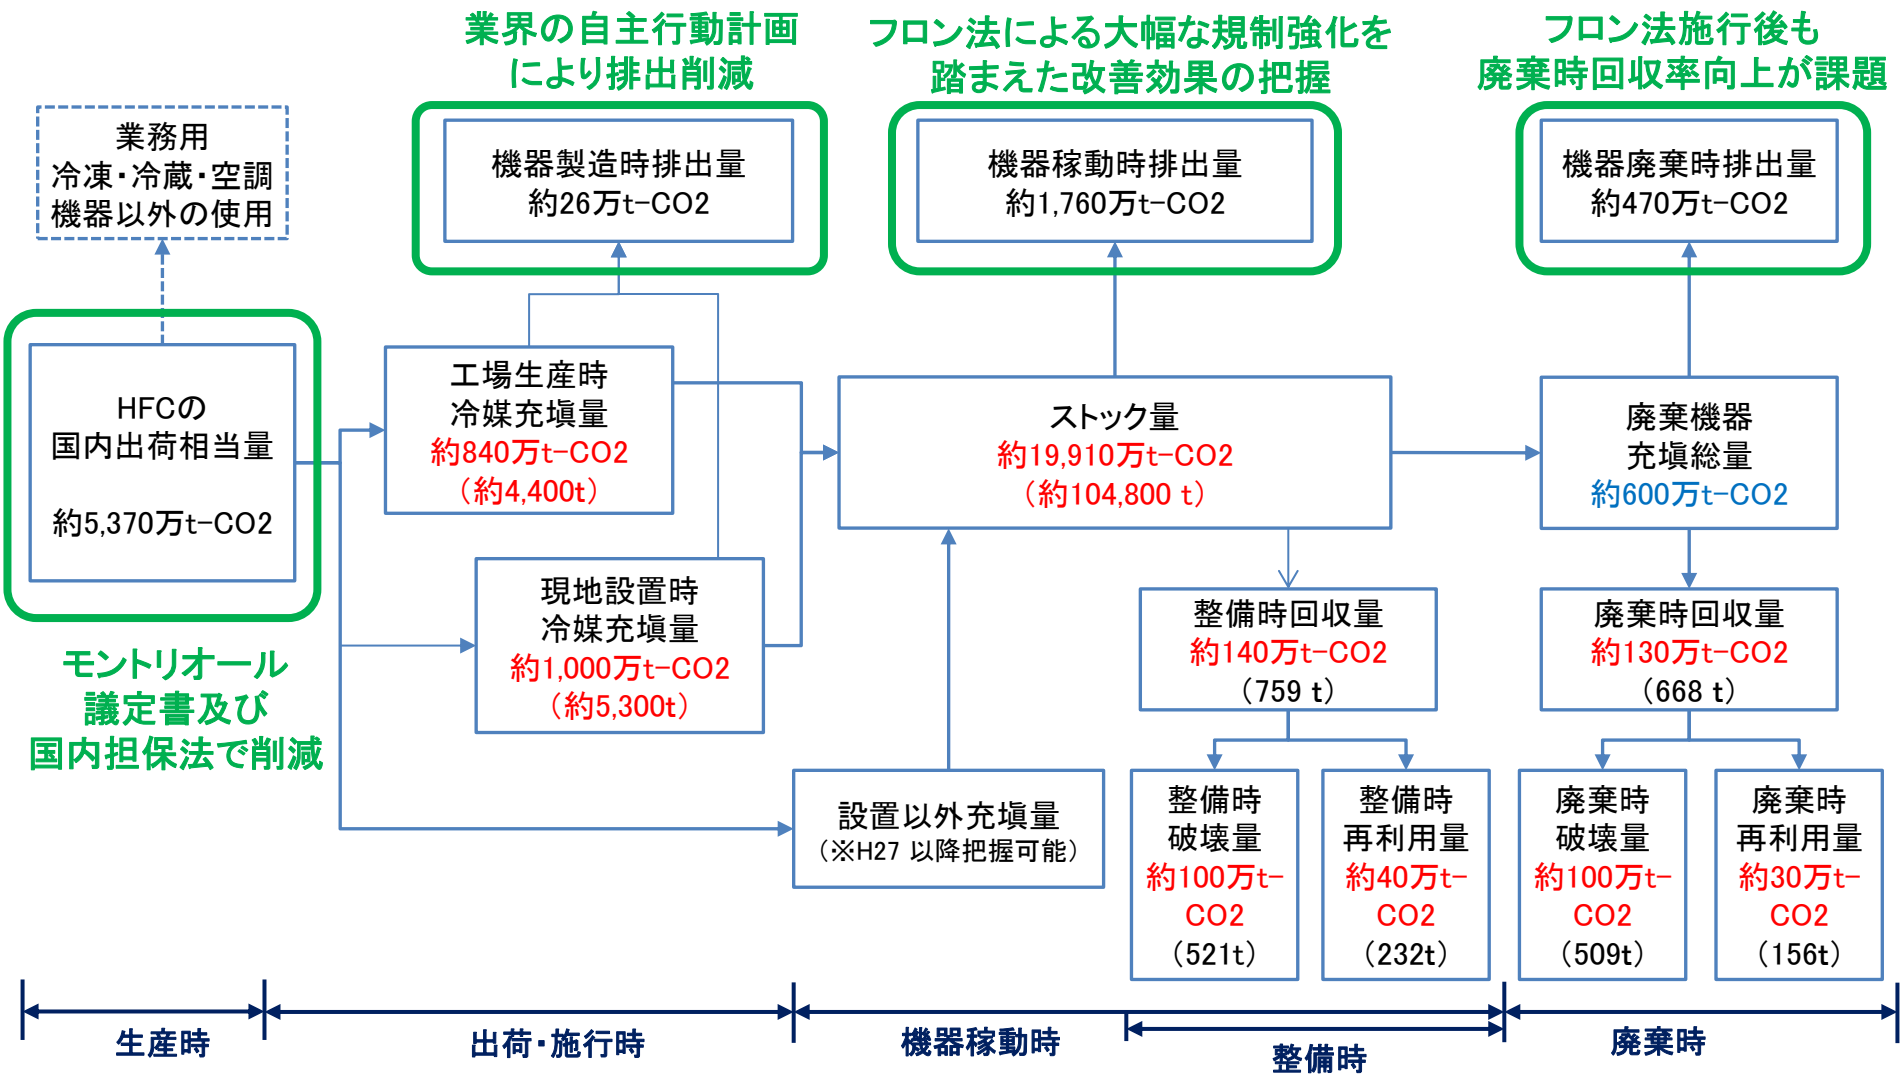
業界の自主行動計画により排出削減

フロン法による大幅な規制強化を踏まえた改善効果の把握

フロン法施行後も廃棄時回収率向上が課題

業務用
冷凍・冷蔵・空調
機器以外の使用

機器製造時排出量
約26万t-CO2

機器稼動時排出量
約1,760万t-CO2

機器廃棄時排出量
約470万t-CO2

HFCの
国内出荷相当量
約5,370万t-CO2

工場生産時
冷媒充填量
約840万t-CO2
（約4,400t）

ストック量
約19,910万t-CO2
（約104,800 t）

廃棄機器
充填総量
約600万t-CO2

現地設置時
冷媒充填量
約1,000万t-CO2
（約5,300t）

整備時回収量
約140万t-CO2
（759 t）

廃棄時回収量
約130万t-CO2
（668 t）

モントリオール
議定書及び
国内担保法で削減

設置以外充填量
（※H27 以降把握可能）

整備時
破壊量
約100万t-CO2
（521t）

整備時
再利用量
約40万t-CO2
（232t）

廃棄時
破壊量
約100万t-CO2
（509t）

廃棄時
再利用量
約30万t-CO2
（156t）

生産時

出荷・施行時

機器稼動時

整備時

廃棄時